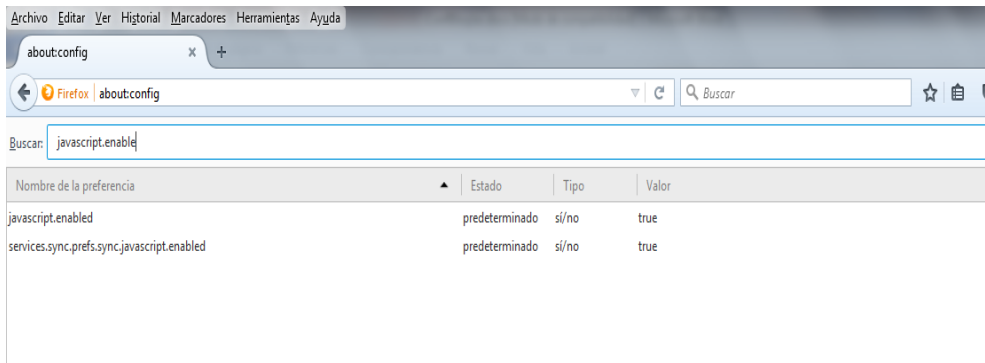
Archivo Editar Ver Historial Marcadores Herramientas Ayuda

about:config ×  +

Firefox | about:config

Buscar

Buscar: javascript.enable

| Nombre de la preferencia | Estado | Tipo | Valor |
|---|---|---|---|
| javascript.enabled | predeterminado | sí/no | true |
| services.sync.prefs.sync.javascript.enabled | predeterminado | sí/no | true |